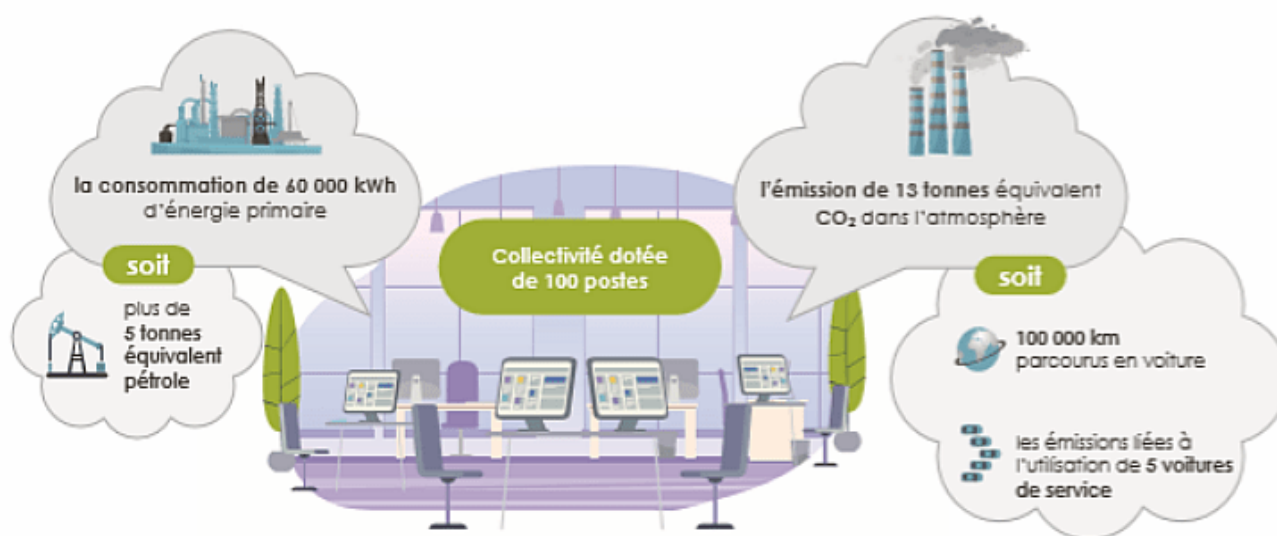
la consommation de 60 000 kWh d'énergie primaire

soit

plus de 5 tonnes équivalent pétrole

Collectivité dotée de 100 postes

l'émission de 13 tonnes équivalent $CO_2$ dans l'atmosphère

soit

100 000 km parcourus en voiture

les émissions liées à l'utilisation de 5 voitures de service